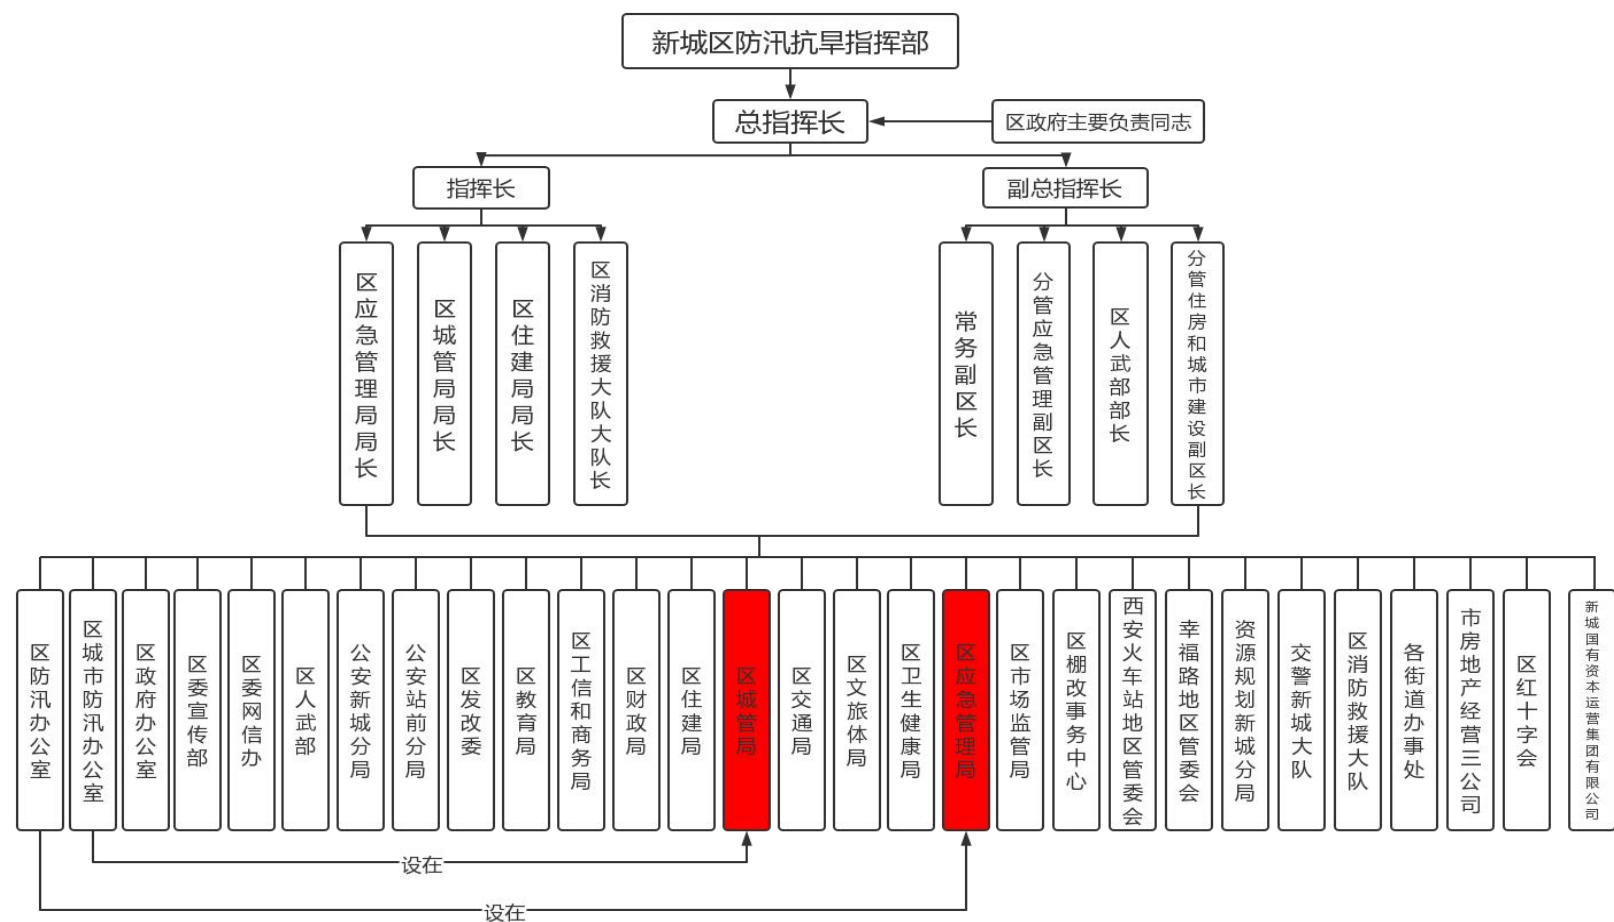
新城区防汛抗旱指挥部

总指挥长

区政府主要负责同志

指挥长

副总指挥长

区应急管理局局长

区城管局局长

区住建局局长

区消防救援大队大队长

常务副区长

分管应急管理副区长

区人武部部长

分管住房和城市建设副区长

区防汛办公室

区城市防汛办公室

区政府办公室

区委宣传部

区委网信办

区人武部

公安新城分局

公安站前分局

区发改委

区教育局

区工信和商务局

区财政局

区住建局

区城管局

区交通局

区文旅体局

区卫生健康局

区应急管理局

区市场监管局

区棚改事务中心

西安火车站地区管委会

幸福路地区管委会

资源规划新城分局

交警新城大队

区消防救援大队

各街道办事处

市房地产经营三公司

区红十字会

新城国有资本运营集团有限公司

设在

设在